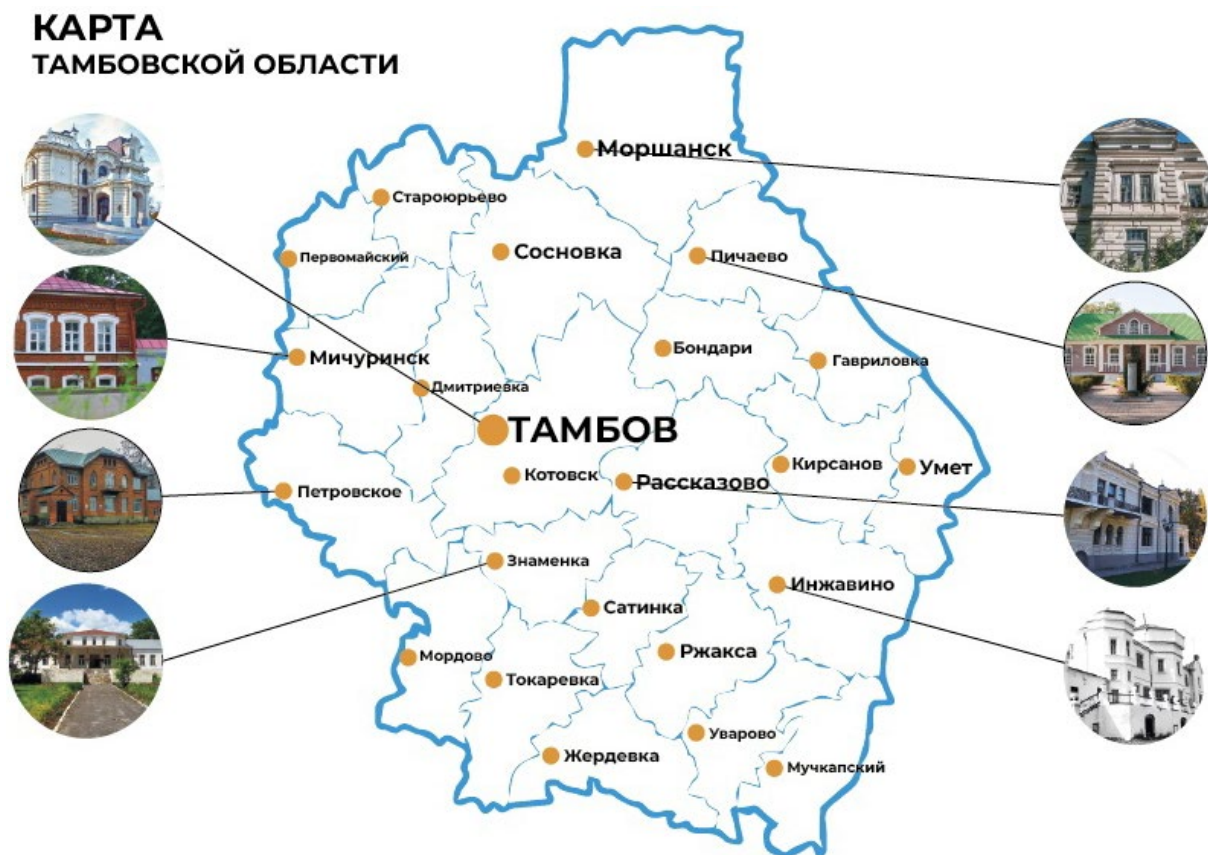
КАРТА
ТАМБОВСКОЙ ОБЛАСТИ

Моршанск
Староюрьево
Сосновка
Пичаево
Первомайский
Бондари
Гавриловка
Мичуринск
Дмитриевка
ТАМБОВ
Котовск
Рассказово
Кирсанов
Умет
Петровское
Знаменка
Инжавино
Сатинка
Мордово
Ржакса
Токаревка
Уварово
Жердевка
Мучкапский